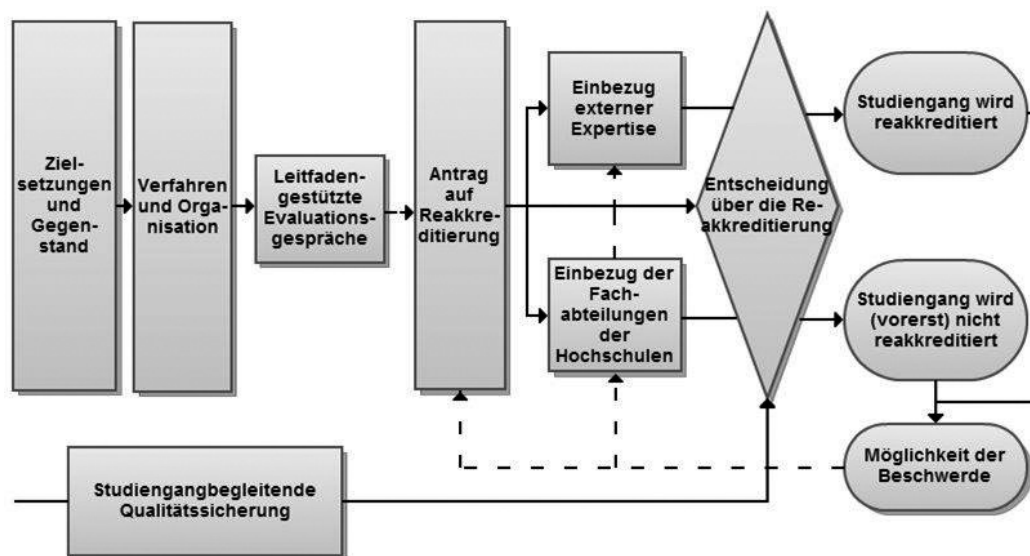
Zielsetzungen und Gegenstand

Verfahren und Organisation

Leitfadengestützte Evaluationsgespräche

Antrag auf Reakkreditierung

Einbezug externer Expertise

Einbezug der Fachabteilungen der Hochschulen

Entscheidung über die Reakkreditierung

Studiengang wird reakkreditiert

Studiengang wird (vorerst) nicht reakkreditiert

Möglichkeit der Beschwerde

Studiengangbegleitende Qualitätssicherung